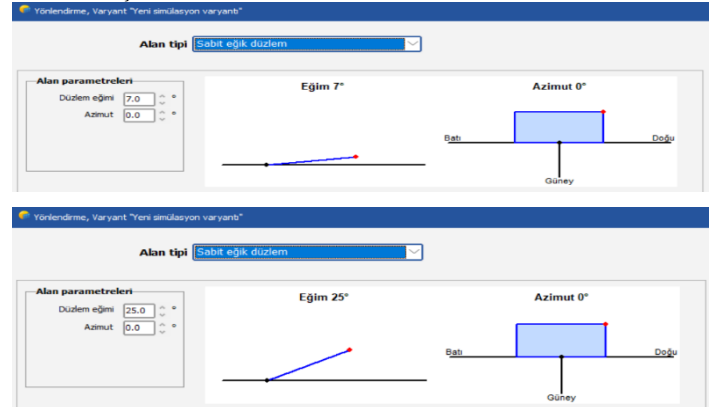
Yönlendirme, Varyant "Yeni simülasyon varyantı"

Alan tipi Sabit eğik düzlem

Alan parametreleri
Düzlem eğimi 7.0 °
Azimut 0.0 °

Eğim 7°

Azimut 0°

Batı Doğu
Güney

Yönlendirme, Varyant "Yeni simülasyon varyantı"

Alan tipi Sabit eğik düzlem

Alan parametreleri
Düzlem eğimi 25.0 °
Azimut 0.0 °

Eğim 25°

Azimut 0°

Batı Doğu
Güney